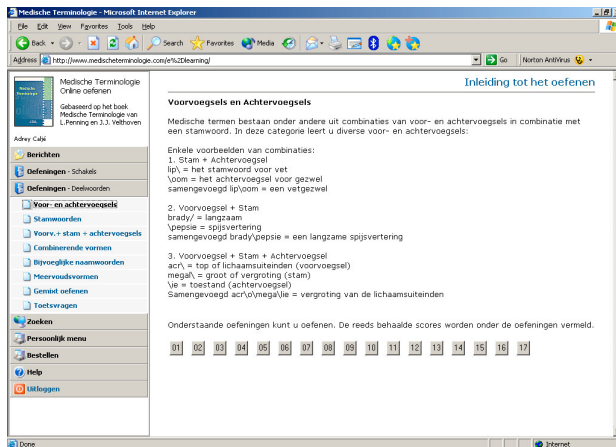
Medische Terminologie - Microsoft Internet Explorer

File Edit View Favorites Tools Help

Back Search Favorites Media

Address http://www.medischeterminologie.com/e%2Dlearning/ Go Norton AntiVirus

Medische Terminologie Online oefenen

Gebaseerd op het boek Medische Terminologie van L.Penning en J.J. Velthoven

Adrey Caljé

Berichten

Oefeningen - Schakels

Oefeningen - Deelwoorden

Voor- en achtervoegsels

Stamwoorden

Voorv.+ stam + achtervoegsels

Combinerende vormen

Bijvoeglijke naamwoorden

Meervoudsvormen

Gemixt oefenen

Toetsvragen

Zoeken

Persoonlijk menu

Bestellen

Help

Uitloggen

Inleiding tot het oefenen

Voorvoegsels en Achtervoegsels

Medische termen bestaan onder andere uit combinaties van voor- en achtervoegsels in combinatie met een stamwoord. In deze categorie leert u diverse voor- en achtervoegsels:

Enkele voorbeelden van combinaties:
1. Stam + Achtervoegsel
lip\ = het stamwoord voor vet
\oom = het achtervoegsel voor gezwel
samengevoegd lip\oom = een vetgezwel

2. Voorvoegsel + Stam
brady/ = langzaam
\pepsie = spijsvertering
samengevoegd brady\pepsie = een langzame spijsvertering

3. Voorvoegsel + Stam + Achtervoegsel
acr\ = top of lichaamsuiteinden (voorvoegsel)
megal\ = groot of vergroting (stam)
\ie = toestand (achtervoegsel)
Samengevoegd acr\o\mega\lie = vergroting van de lichaamsuiteinden

Onderstaande oefeningen kunt u oefenen. De reeds behaalde scores worden onder de oefeningen vermeld.

01 02 03 04 05 06 07 08 09 10 11 12 13 14 15 16 17

Done Internet